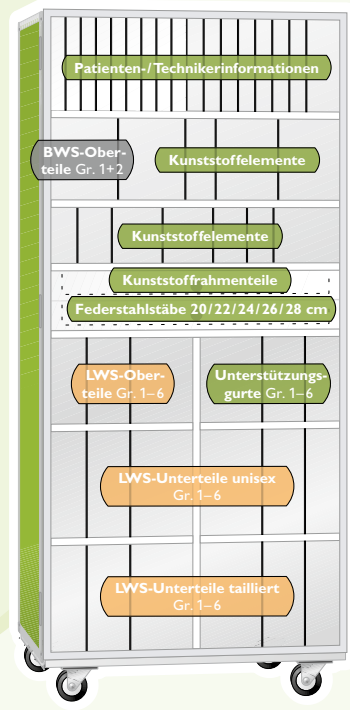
Patienten-/Technikerinformationen

BWS-Oberteile Gr. 1+2

Kunststoffelemente

Kunststoffelemente

Kunststoffrahmenteile

Federstahlstäbe 20/22/24/26/28 cm

LWS-Oberteile Gr. 1–6

Unterstützungsgurte Gr. 1–6

LWS-Unterteile unisex Gr. 1–6

LWS-Unterteile tailliert Gr. 1–6